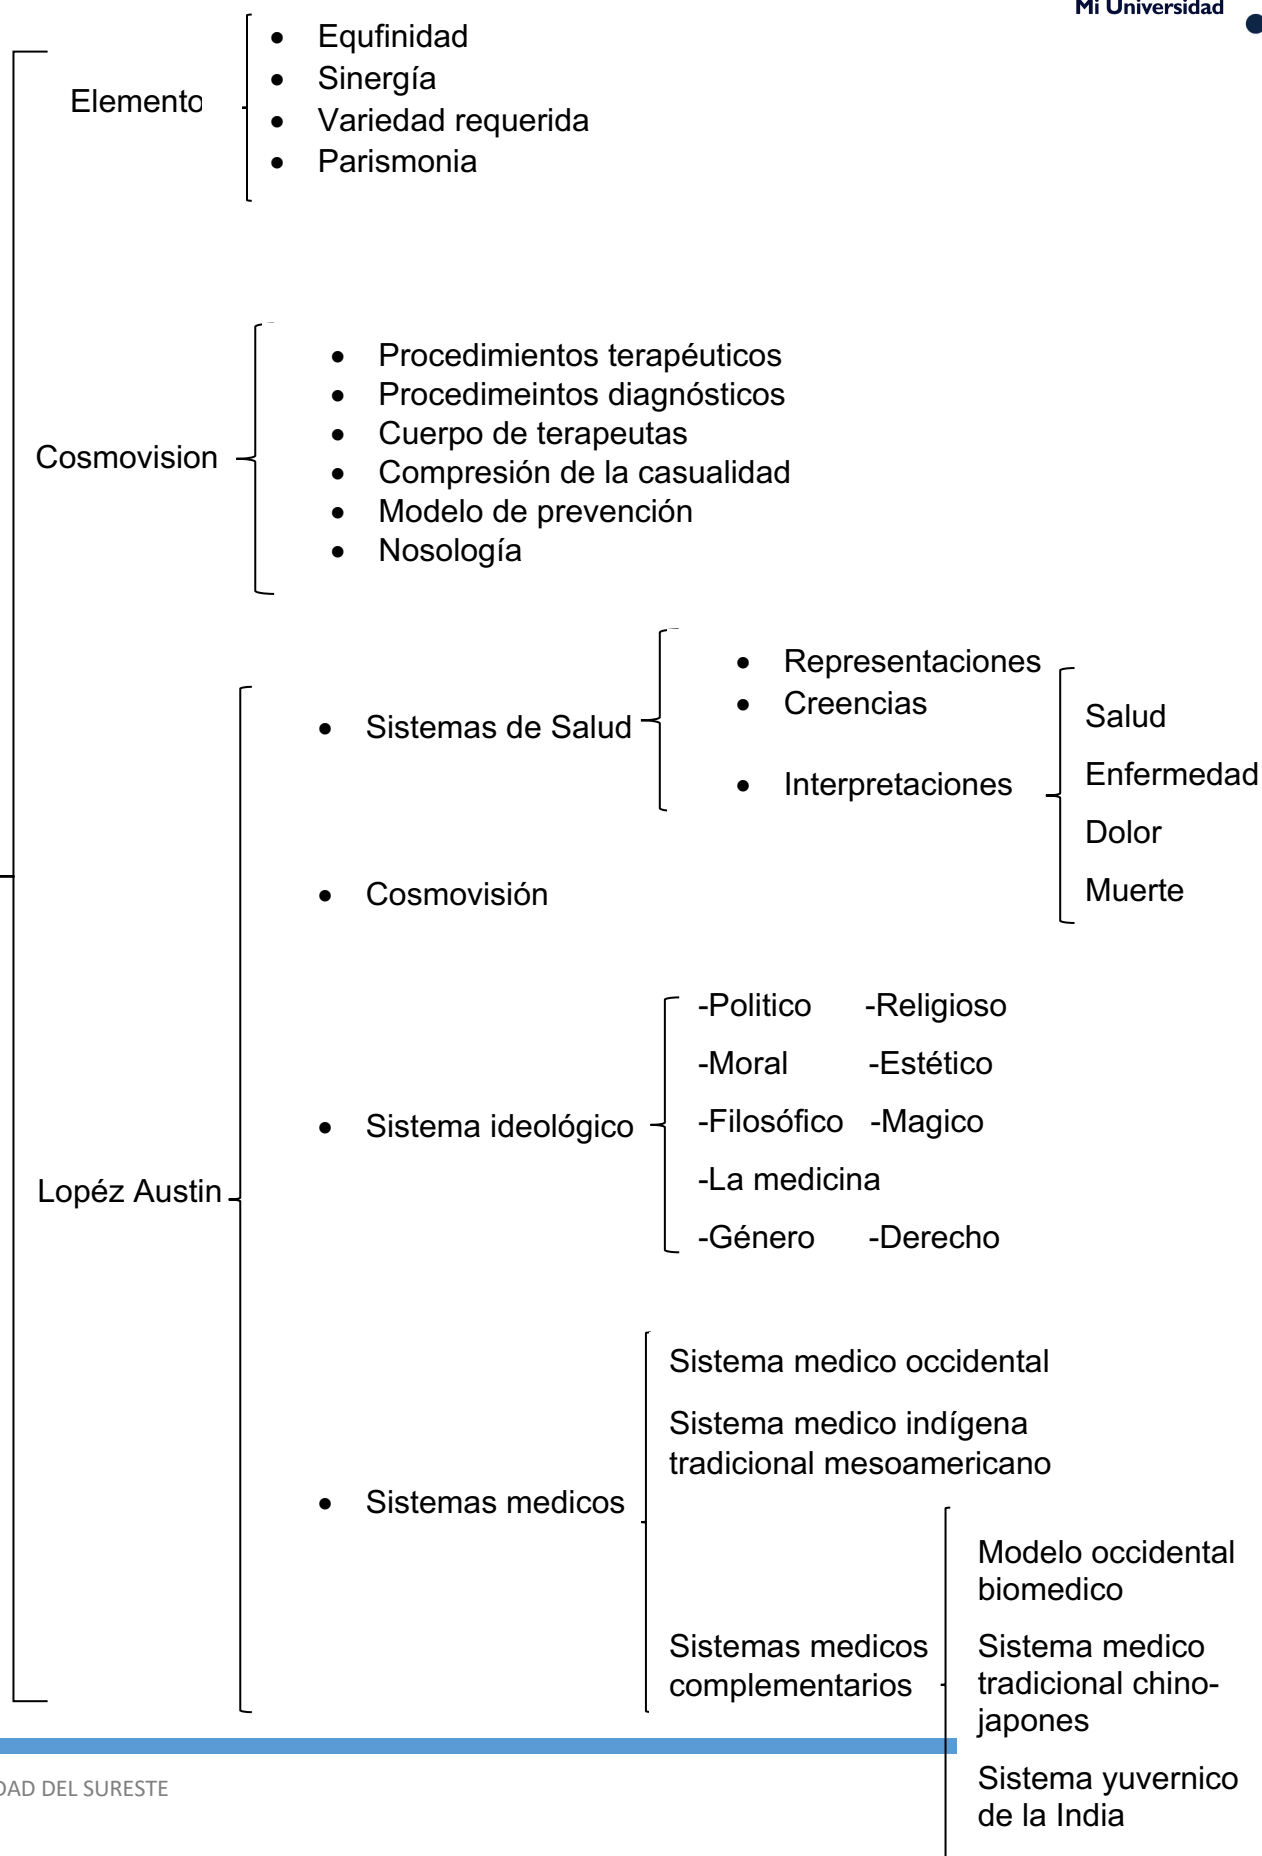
Mi Universidad

Elemento

- Equfinidad
- Sinergía
- Variedad requerida
- Parismonia

Cosmovision

- Procedimientos terapéuticos
- Procedimeintos diagnósticos
- Cuerpo de terapeutas
- Compresión de la casualidad
- Modelo de prevención
- Nosología

Lopéz Austin

- Sistemas de Salud
  - Representaciones
  - Creencias
  - Interpretaciones

Salud
Enfermedad
Dolor
Muerte

- Cosmovisión

- Sistema ideológico

-Politico -Religioso
-Moral -Estético
-Filosófico -Magico
-La medicina
-Género -Derecho

- Sistemas medicos

Sistema medico occidental
Sistema medico indígena tradicional mesoamericano
Sistemas medicos complementarios

Modelo occidental biomedico
Sistema medico tradicional chino-japones
Sistema yuvernico de la India

DAD DEL SURESTE